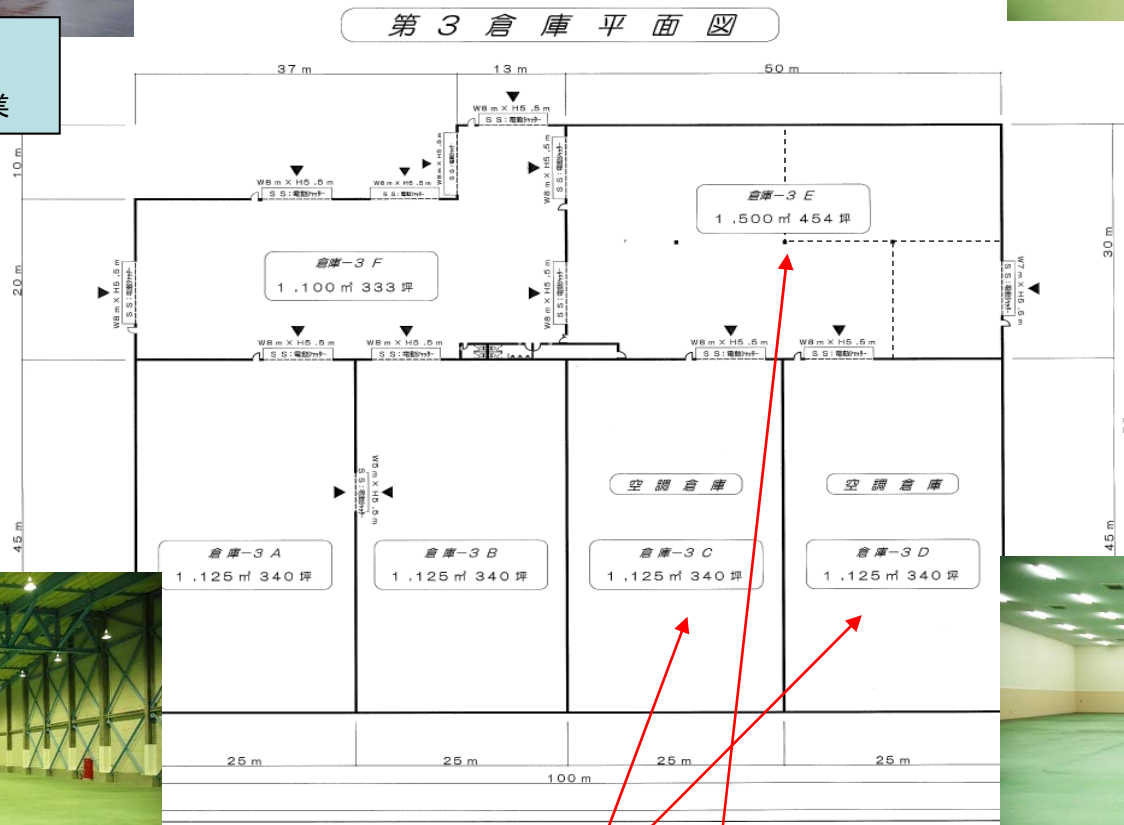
第３倉庫平面図

業

37 m
13 m
50 m

10 m
20 m
45 m
30 m
45 m

W8 m × H5 .5 m
S S : 電動ｼｬｯﾀｰ

W8 m × H5 .5 m
S S : 電動ｼｬｯﾀｰ

W8 m × H5 .5 m
S S : 電動ｼｬｯﾀｰ

W8 m × H5 .5 m
S S : 電動ｼｬｯﾀｰ

W8 m × H5 .5 m
S S : 電動ｼｬｯﾀｰ

W8 m × H5 .5 m
S S : 電動ｼｬｯﾀｰ

W8 m × H5 .5 m
S S : 電動ｼｬｯﾀｰ

W8 m × H5 .5 m
S S : 電動ｼｬｯﾀｰ

W8 m × H5 .5 m
S S : 電動ｼｬｯﾀｰ

W8 m × H5 .5 m
S S : 電動ｼｬｯﾀｰ

W8 m × H5 .5 m
S S : 電動ｼｬｯﾀｰ

W7 m × H5 .5 m
S S : 電動ｼｬｯﾀｰ

W5 m × H5 .5 m
S S : 電動ｼｬｯﾀｰ

倉庫−３ E
1 ,500㎡ 454 坪

倉庫−３ F
1 ,100㎡ 333 坪

空調倉庫

空調倉庫

倉庫−３ A
1 ,125㎡ 340 坪

倉庫−３ B
1 ,125㎡ 340 坪

倉庫−３ C
1 ,125㎡ 340 坪

倉庫−３ D
1 ,125㎡ 340 坪

25 m
25 m
25 m
25 m
100 m